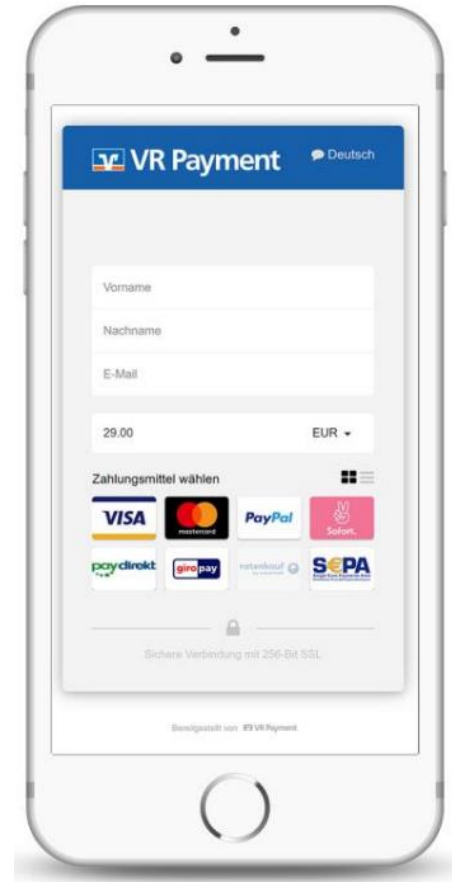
VR Payment
Deutsch

Vorname
Nachname
E-Mail

29.00
EUR

Zahlungsmittel wählen

VISA
mastercard
PayPal
Sofort.
paydirekt
giropay
ratenkauf
SEPA

Sichere Verbindung mit 256-Bit SSL

Bereitgestellt von VR Payment